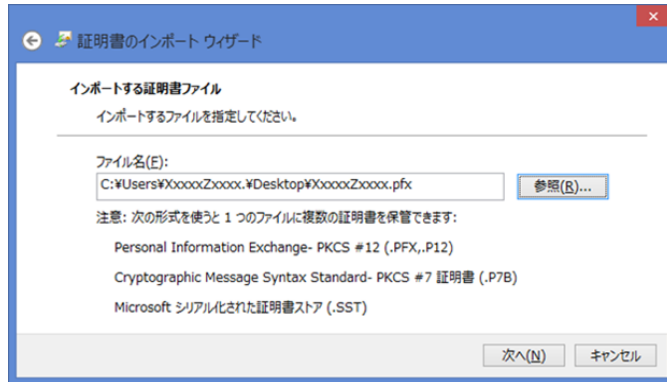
証明書のインポート ウィザード

インポートする証明書ファイル

インポートするファイルを指定してください。

ファイル名(F):

C:¥Users¥XxxxxZxxxx.¥Desktop¥XxxxxZxxxx.pfx

参照(R)...

注意: 次の形式を使うと 1 つのファイルに複数の証明書を保管できます:

Personal Information Exchange- PKCS #12 (.PFX,.P12)

Cryptographic Message Syntax Standard- PKCS #7 証明書 (.P7B)

Microsoft シリアル化された証明書ストア (.SST)

次へ(N)

キャンセル